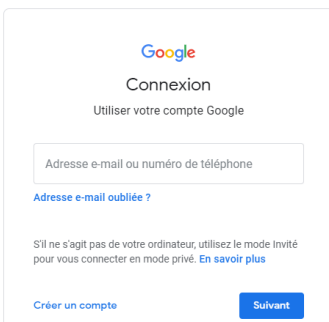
Google

Connexion

Utiliser votre compte Google

Adresse e-mail ou numéro de téléphone

Adresse e-mail oubliée ?

S'il ne s'agit pas de votre ordinateur, utilisez le mode Invité pour vous connecter en mode privé. En savoir plus

Créer un compte

Suivant